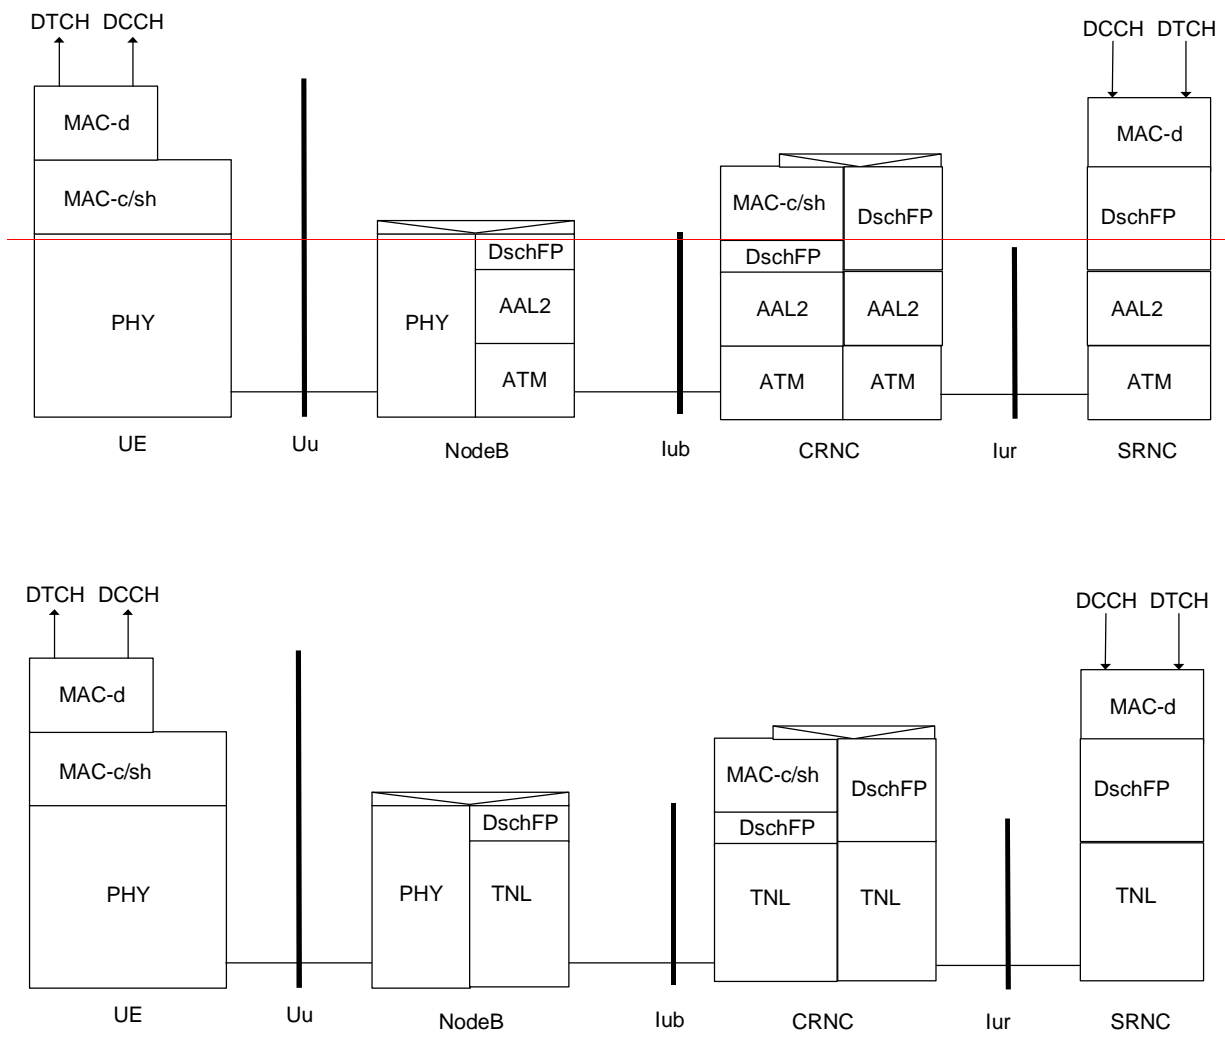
DTCH DCCH

MAC-d

MAC-c/sh

PHY

UE

Uu

PHY

DschFP

AAL2

ATM

NodeB

Iub

MAC-c/sh

DschFP

AAL2

ATM

DschFP

AAL2

ATM

CRNC

Iur

DCCH DTCH

MAC-d

DschFP

AAL2

ATM

SRNC

DTCH DCCH

MAC-d

MAC-c/sh

PHY

UE

Uu

PHY

DschFP

TNL

NodeB

Iub

MAC-c/sh

DschFP

TNL

DschFP

TNL

CRNC

Iur

DCCH DTCH

MAC-d

DschFP

TNL

SRNC